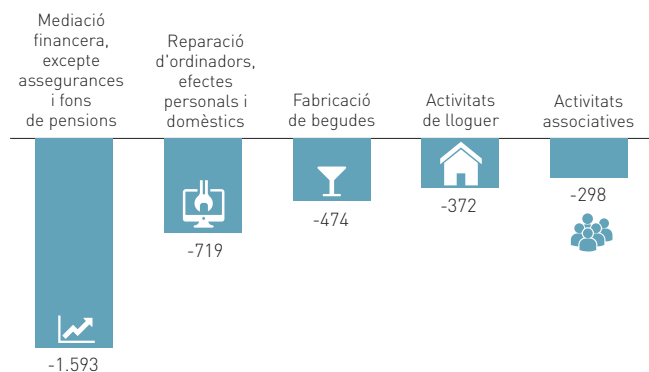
Mediació financera, excepte assegurances i fons de pensions

-1.593

Reparació d'ordinadors, efectes personals i domèstics

-719

Fabricació de begudes

-474

Activitats de lloguer

-372

Activitats associatives

-298